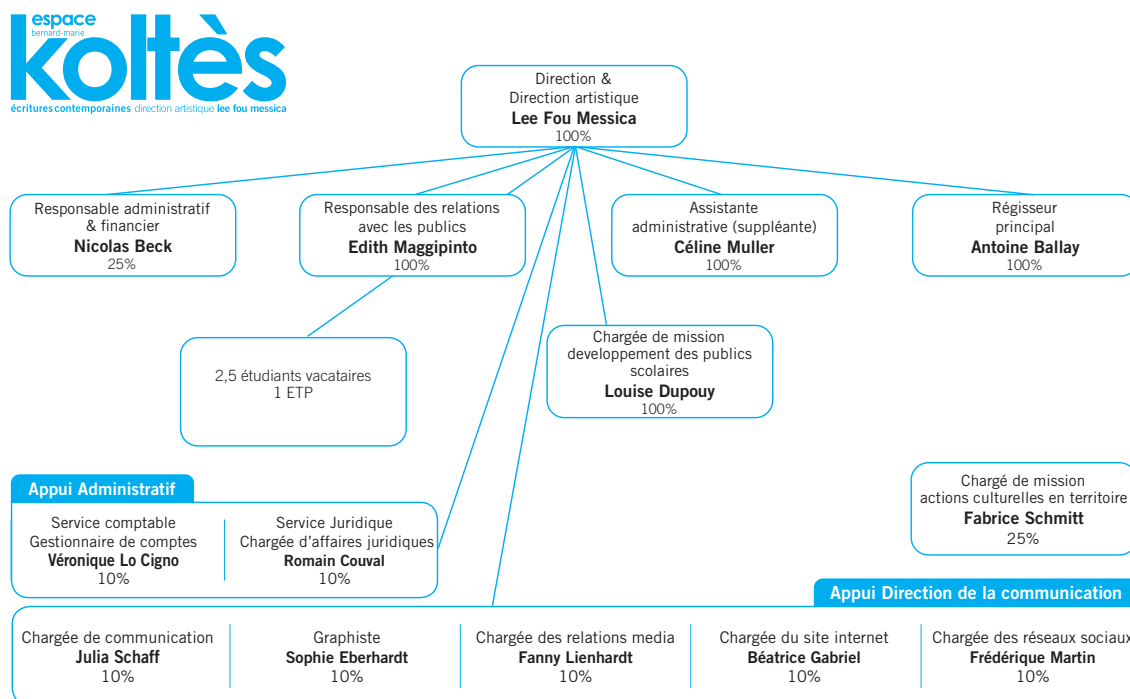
espace
bernard-marie
koltès
écritures contemporaines direction artistique lee fou messica

Direction &
Direction artistique
**Lee Fou Messica**
100%

Responsable administratif & financier
**Nicolas Beck**
25%

Responsable des relations avec les publics
**Edith Maggipinto**
100%

Assistante administrative (suppléante)
**Céline Muller**
100%

Régisseur principal
**Antoine Ballay**
100%

2,5 étudiants vacataires
1 ETP

Chargée de mission developpement des publics scolaires
**Louise Dupouy**
100%

Chargé de mission actions culturelles en territoire
**Fabrice Schmitt**
25%

Appui Administratif

Service comptable
Gestionnaire de comptes
**Véronique Lo Cigno**
10%

Service Juridique
Chargée d'affaires juridiques
**Romain Couval**
10%

Appui Direction de la communication

Chargée de communication
**Julia Schaff**
10%

Graphiste
**Sophie Eberhardt**
10%

Chargée des relations media
**Fanny Lienhardt**
10%

Chargée du site internet
**Béatrice Gabriel**
10%

Chargée des réseaux sociau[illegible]
**Frédérique Martin**
10%